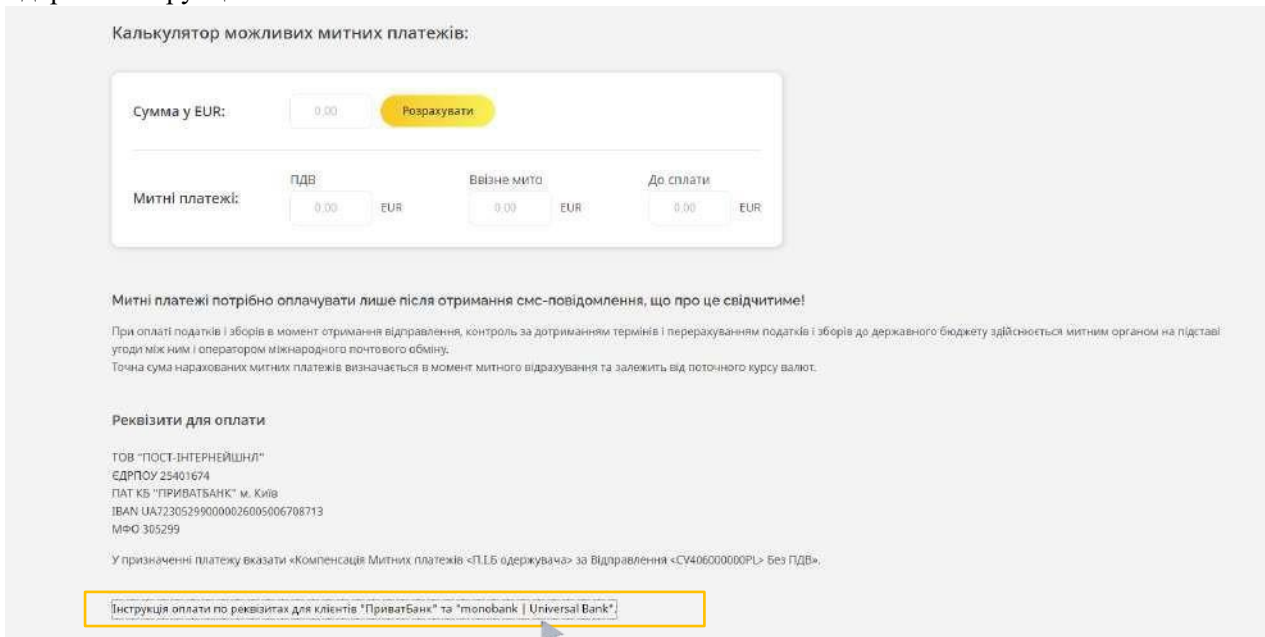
Калькулятор можливих митних платежів:

Сумма у EUR: 0.00 Розрахувати

Митні платежі: ПДВ 0.00 EUR Ввізне мито 0.00 EUR До сплати 0.00 EUR

Митні платежі потрібно оплачувати лише після отримання смс-повідомлення, що про це свідчитиме!

При оплаті податків і зборів в момент отримання відправлення, контроль за дотриманням термінів і перерахуванням податків і зборів до державного бюджету здійснюється митним органом на підставі угоди між ним і оператором міжнародного поштового обміну.
Точна сума нарахованих митних платежів визначається в момент митного відрахування та залежить від поточного курсу валют.

Реквізити для оплати

ТОВ "ПОСТ-ІНТЕРНЕЙШНЛ"
ЄДРПОУ 25401674
ПАТ КБ "ПРИВАТБАНК" м. Київ
IBAN UA723052990000026005006708713
МФО 305299

У призначенні платежу вказати «Компенсація Митних платежів <П.І.Б одержувача> за Відправлення <CV406000000PL> Без ПДВ».

Інструкція оплати по реквізитах для клієнтів "ПриватБанк" та "monobank | Universal Bank".